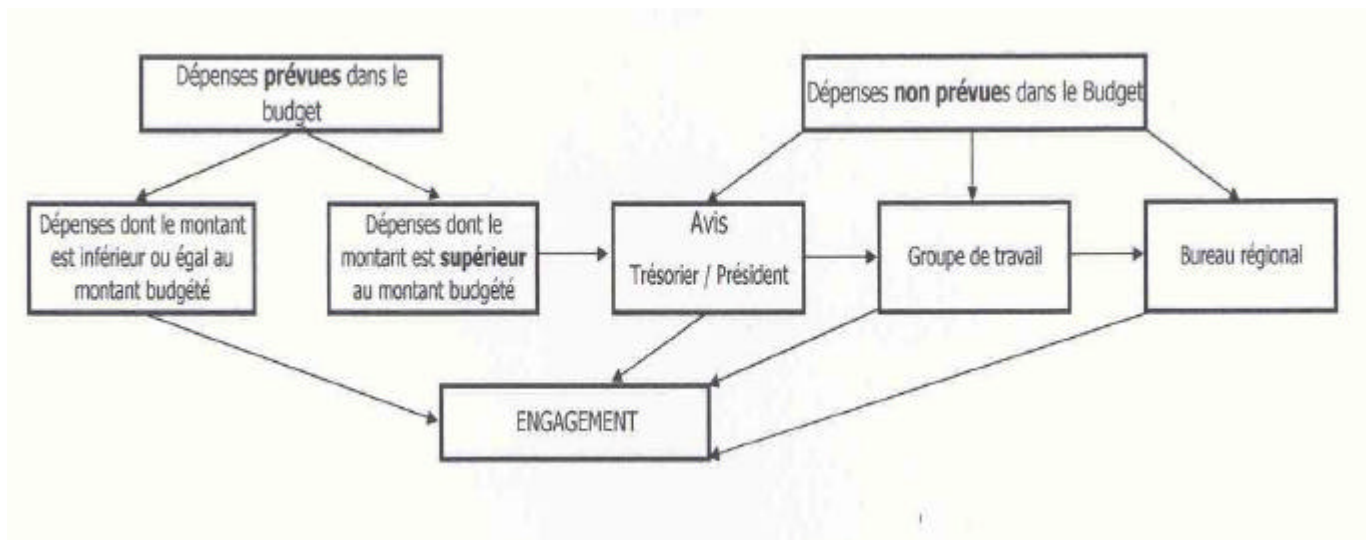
Dépenses **prévues** dans le budget

Dépenses **non prévue**s dans le Budget

Dépenses dont le montant est inférieur ou égal au montant budgété

Dépenses dont le montant est **supérieur** au montant budgété

Avis
Trésorier / Président

Groupe de travail

Bureau régional

ENGAGEMENT